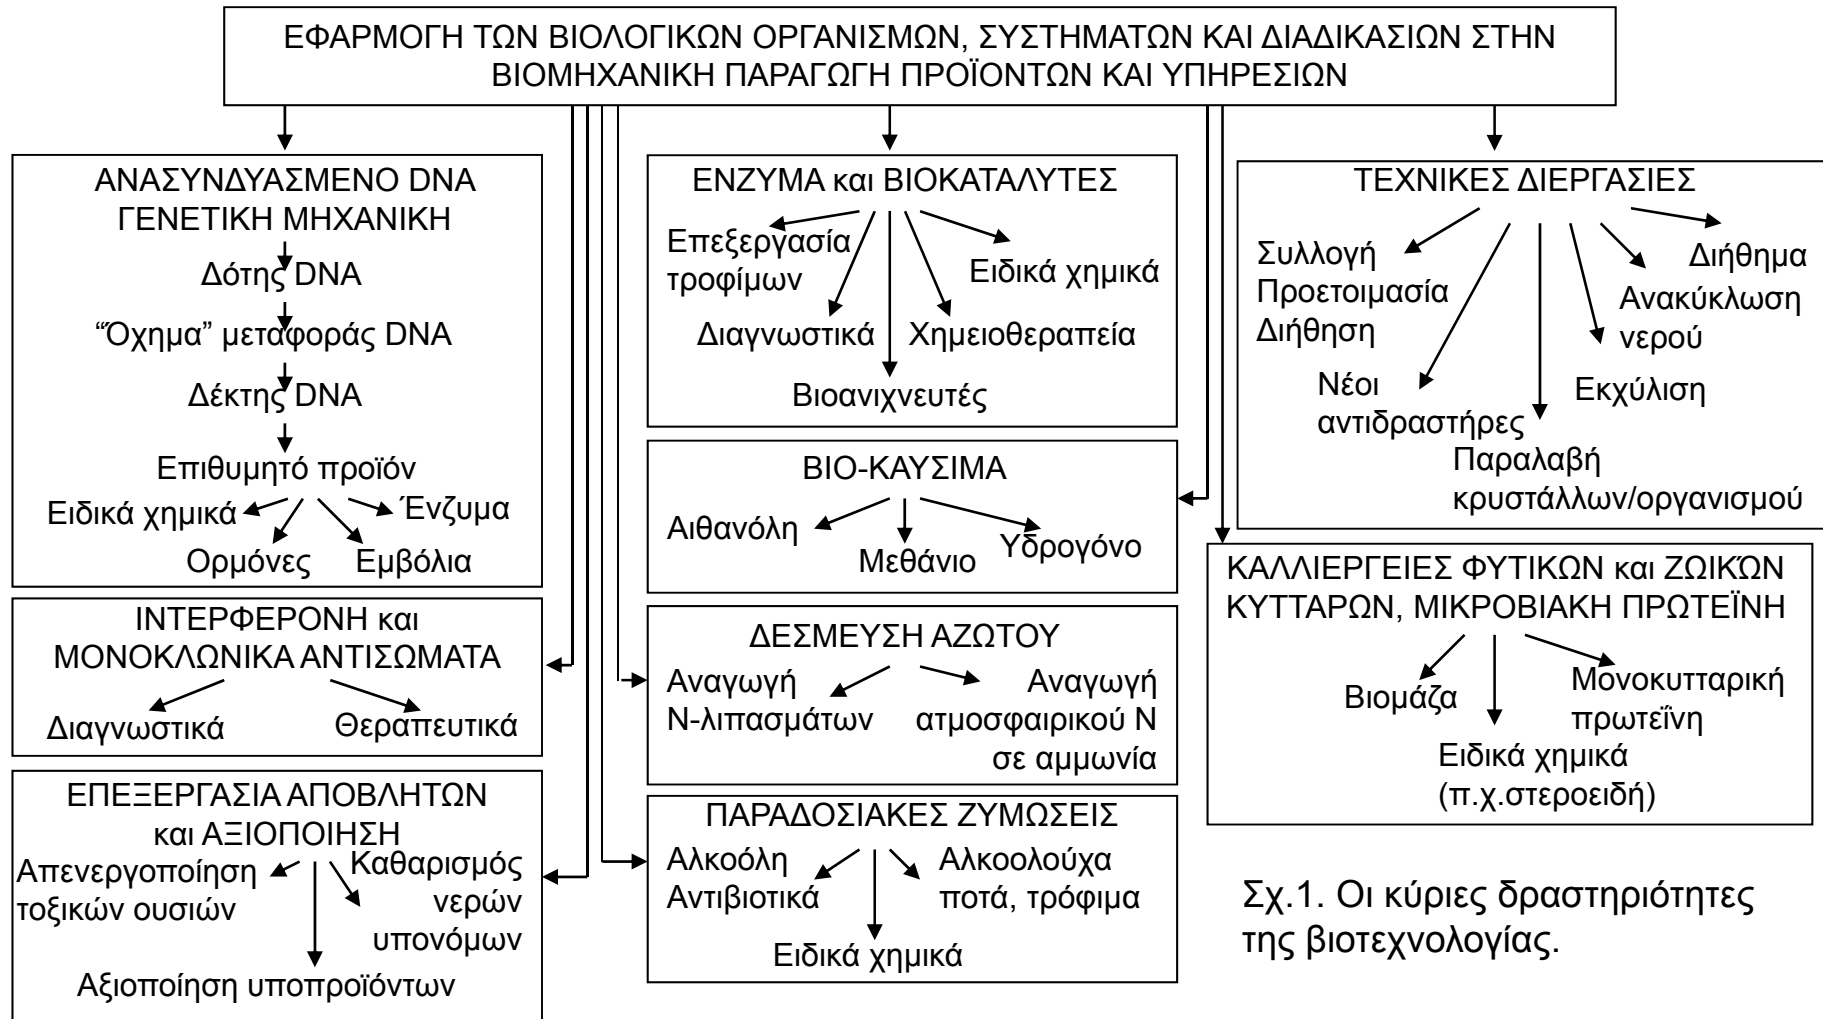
ΕΦΑΡΜΟΓΗ ΤΩΝ ΒΙΟΛΟΓΙΚΩΝ ΟΡΓΑΝΙΣΜΩΝ, ΣΥΣΤΗΜΑΤΩΝ ΚΑΙ ΔΙΑΔΙΚΑΣΙΩΝ ΣΤΗΝ ΒΙΟΜΗΧΑΝΙΚΗ ΠΑΡΑΓΩΓΗ ΠΡΟΪΟΝΤΩΝ ΚΑΙ ΥΠΗΡΕΣΙΩΝ

ΑΝΑΣΥΝΔΥΑΣΜΕΝΟ DNA
ΓΕΝΕΤΙΚΗ ΜΗΧΑΝΙΚΗ
Δότης DNA
"Όχημα" μεταφοράς DNA
Δέκτης DNA
Επιθυμητό προϊόν
Ειδικά χημικά
Ένζυμα
Ορμόνες
Εμβόλια

ΙΝΤΕΡΦΕΡΟΝΗ και ΜΟΝΟΚΛΩΝΙΚΑ ΑΝΤΙΣΩΜΑΤΑ
Διαγνωστικά
Θεραπευτικά

ΕΠΕΞΕΡΓΑΣΙΑ ΑΠΟΒΛΗΤΩΝ και ΑΞΙΟΠΟΙΗΣΗ
Απενεργοποίηση τοξικών ουσιών
Καθαρισμός νερών υπονόμων
Αξιοποίηση υποπροϊόντων

ΕΝΖΥΜΑ και ΒΙΟΚΑΤΑΛΥΤΕΣ
Επεξεργασία τροφίμων
Ειδικά χημικά
Διαγνωστικά
Χημειοθεραπεία
Βιοανιχνευτές

ΒΙΟ-ΚΑΥΣΙΜΑ
Αιθανόλη
Μεθάνιο
Υδρογόνο

ΔΕΣΜΕΥΣΗ ΑΖΩΤΟΥ
Αναγωγή Ν-λιπασμάτων
Αναγωγή ατμοσφαιρικού Ν σε αμμωνία

ΠΑΡΑΔΟΣΙΑΚΕΣ ΖΥΜΩΣΕΙΣ
Αλκοόλη
Αντιβιοτικά
Αλκοολούχα ποτά, τρόφιμα
Ειδικά χημικά

ΤΕΧΝΙΚΕΣ ΔΙΕΡΓΑΣΙΕΣ
Συλλογή
Προετοιμασία
Διήθηση
Διήθημα
Ανακύκλωση νερού
Νέοι αντιδραστήρες
Εκχύλιση
Παραλαβή κρυστάλλων/οργανισμού

ΚΑΛΛΙΕΡΓΕΙΕΣ ΦΥΤΙΚΩΝ και ΖΩΙΚΏΝ ΚΥΤΤΑΡΩΝ, ΜΙΚΡΟΒΙΑΚΗ ΠΡΩΤΕΪΝΗ
Βιομάζα
Μονοκυτταρική πρωτεΐνη
Ειδικά χημικά (π.χ.στεροειδή)

Σχ.1. Οι κύριες δραστηριότητες της βιοτεχνολογίας.